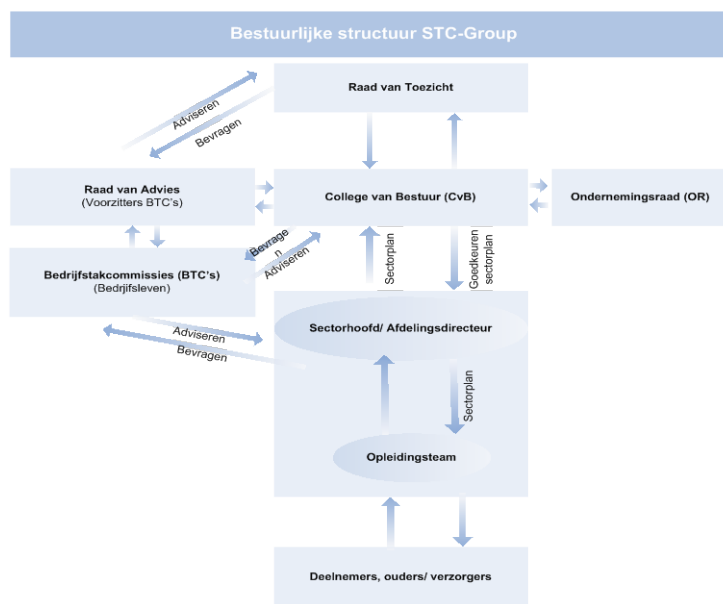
Bestuurlijke structuur STC-Group

Raad van Toezicht

Adviseren

Bevragen

Raad van Advies
(Voorzitters BTC's)

College van Bestuur (CvB)

Ondernemingsraad (OR)

Bedrijfstakcommissies (BTC's)
(Bedrijfsleven)

Bevragen

Adviseren

Sectorplan

Goedkeuren sectorplan

Sectorhoofd/ Afdelingsdirecteur

Adviseren

Bevragen

Sectorplan

Opleidingsteam

Deelnemers, ouders/ verzorgers